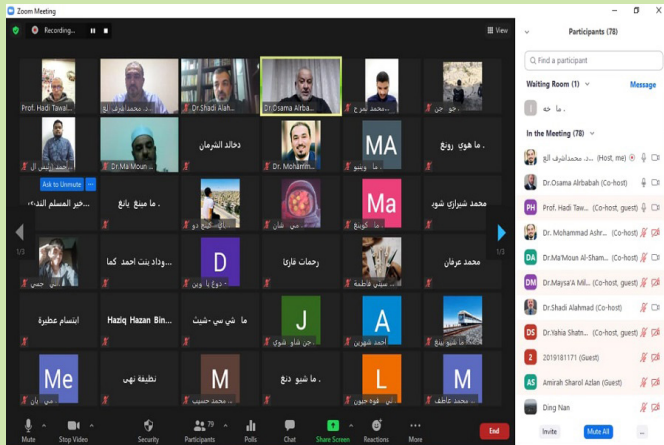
Zoom Meeting

Recording...

View

Participants (78)

Find a participant

Waiting Room (1)

Message

ما حه

In the Meeting (78)

د. محمداشرف الع (Host, me)

Dr.Osama Alrbabah (Co-host)

Prof. Hadi Taw... (Co-host, guest)

Dr. Mohammad Ashr... (Co-host, guest)

Dr.Ma'Moun Al-Sham... (Co-host, guest)

Dr.Maysa'A Mil... (Co-host, guest)

Dr.Shadi Alahmad (Co-host)

Dr.Yahia Shatn... (Co-host, guest)

2019181171 (Guest)

Amirah Sharol Azlan (Guest)

Ding Nan

Invite

Mute All

Prof. Hadi Tawal...

د. محمد اشرف الع

Dr.Shadi Alah...

Dr.Osama Alrba...

محمد شرع

جو جن

احمد ريشي ال

Dr.Ma'Moun Al-

دخالد الشرمان

Dr. Mohamm...

MA

ما هوي روبع

Ask to Unmute

خبير المسلم الندى

ما مينغ يانغ

بيل ليج دو

Ma

محمد شيرازي شود

جي شي

ما كوينغ

وداد بنت احمد كما

D

رحمات قاريا

محمد عرفان

سيني فاطمة

ابتسام عطيرة

Haziq Hazan Bin...

ما شي سي شينغ

J

A

ما تشيو تينغ

احمد شهرين

Me

نظيفة نهي

M

ما شي دنغ

L

M

محمد حبيب

محمد عاطف

Mute

Stop Video

Security

79 Participants

Polls

Chat

Share Screen

Reactions

More

End

1/3

1/3